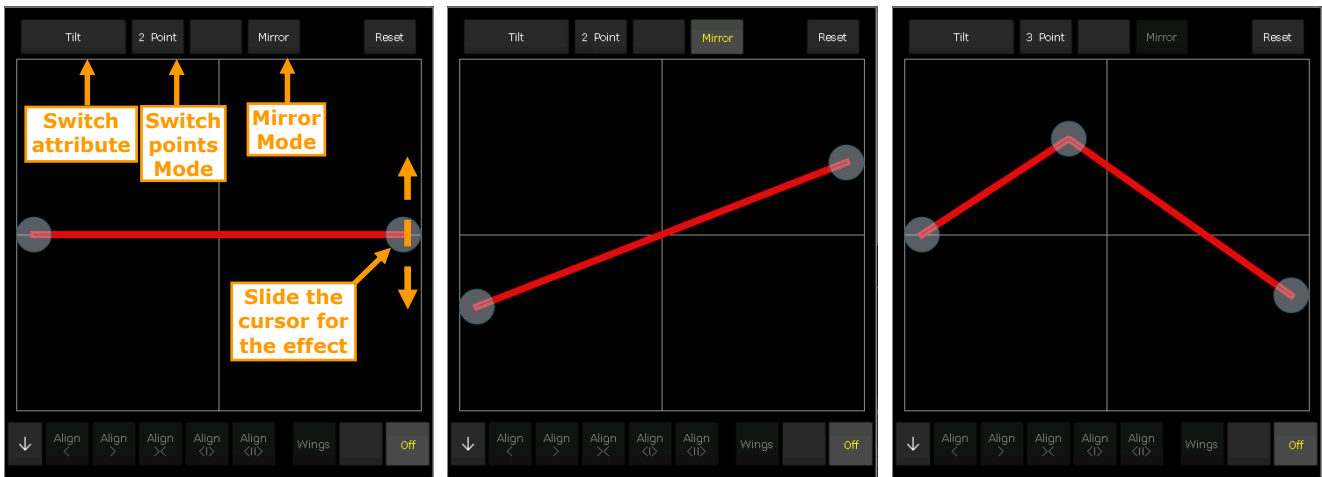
Tilt
2 Point
Mirror
Reset

Switch attribute
Switch points Mode
Mirror Mode
Slide the cursor for the effect

↓
Align <
Align >
Align ><
Align <|>
Align <||>
Wings
Off

Tilt
2 Point
Mirror
Reset

↓
Align <
Align >
Align ><
Align <|>
Align <||>
Wings
Off

Tilt
3 Point
Mirror
Reset

↓
Align <
Align >
Align ><
Align <|>
Align <||>
Wings
Off